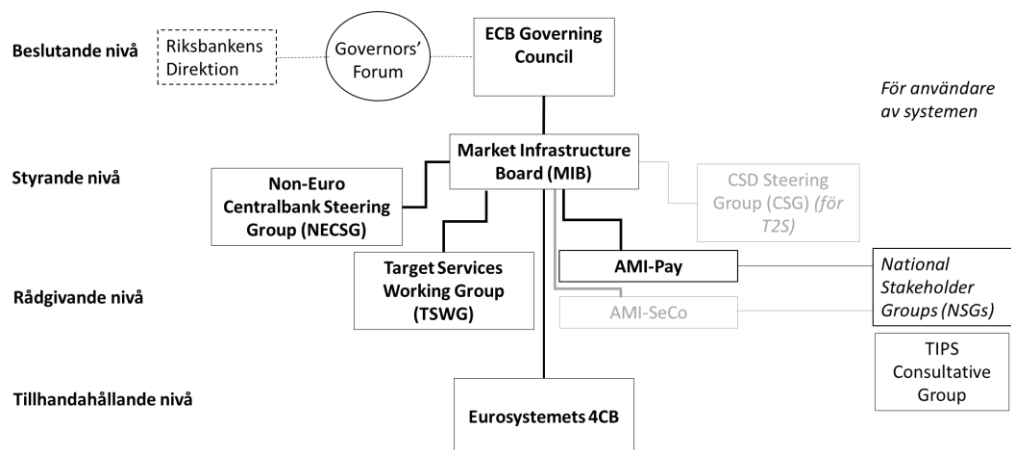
Beslutande nivå

Riksbankens Direktion

Governors' Forum

ECB Governing Council

För användare av systemen

Styrande nivå

Market Infrastructure Board (MIB)

Non-Euro Centralbank Steering Group (NECSG)

CSD Steering Group (CSG) (för T2S)

Rådgivande nivå

Target Services Working Group (TSWG)

AMI-Pay

National Stakeholder Groups (NSGs)

AMI-SeCo

TIPS Consultative Group

Tillhandahållande nivå

Eurosystemets 4CB